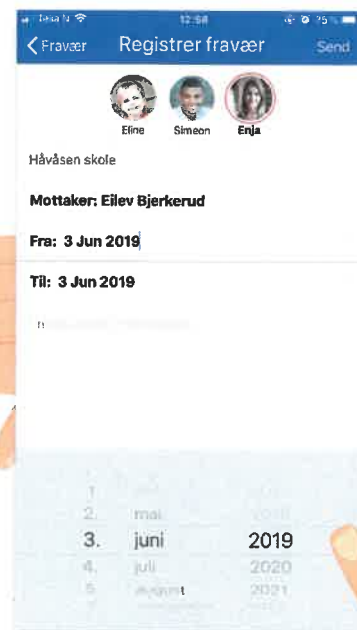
Telia N 12:58 75 %

Fravær Registrer fravær Send

Eline Simeon Enja

Håvåsen skole

Mottaker: Eilev Bjerkerud

Fra: 3 Jun 2019

Til: 3 Jun 2019

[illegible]

1. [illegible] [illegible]
2. mai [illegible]
3. juni 2019
4. juli 2020
5. august 2021